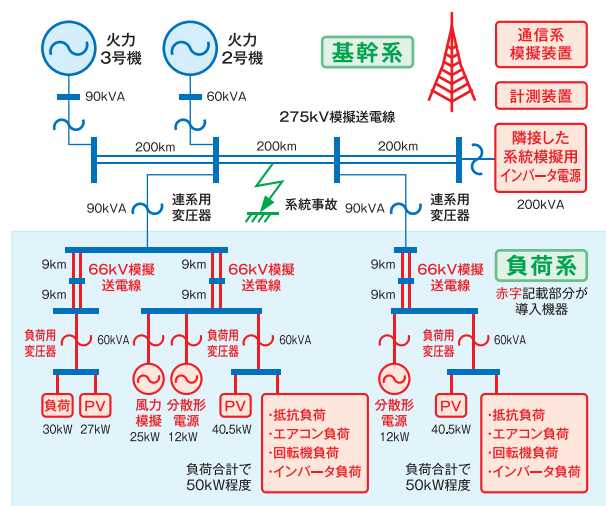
火力
3号機

火力
2号機

基幹系

通信系
模擬装置

計測装置

90kVA

60kVA

275kV模擬送電線

200km

200km

200km

隣接した
系統模擬用
インバータ電源

200kVA

90kVA

連系用
変圧器

系統事故

90kVA

連系用
変圧器

負荷系

赤字記載部分が
導入機器

9km

9km

66kV模擬
送電線

9km

9km

66kV模擬
送電線

9km

9km

66kV模擬
送電線

負荷用
変圧器

60kVA

負荷用
変圧器

60kVA

負荷用
変圧器

60kVA

負荷
30kW

PV
27kW

風力
模擬
25kW

分散形
電源
12kW

PV
40.5kW

・抵抗負荷
・エアコン負荷
・回転機負荷
・インバータ負荷

負荷合計で
50kW程度

分散形
電源
12kW

PV
40.5kW

・抵抗負荷
・エアコン負荷
・回転機負荷
・インバータ負荷

負荷合計で
50kW程度